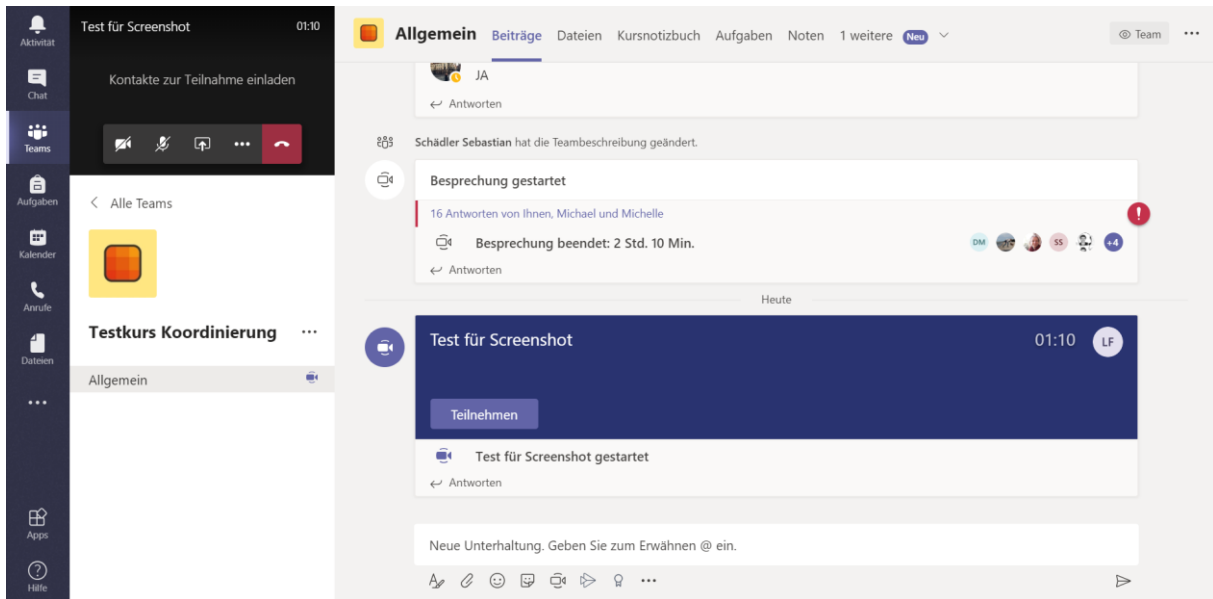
Aktivität
Chat
Teams
Aufgaben
Kalender
Anrufe
Dateien
...
Apps
Hilfe

Test für Screenshot 01:10

Kontakte zur Teilnahme einladen

< Alle Teams

Testkurs Koordinierung ...

Allgemein

Allgemein Beiträge Dateien Kursnotizbuch Aufgaben Noten 1 weitere Neu

Team ...

JA
Antworten

Schädler Sebastian hat die Teambeschreibung geändert.

Besprechung gestartet

16 Antworten von Ihnen, Michael und Michelle

Besprechung beendet: 2 Std. 10 Min.

DM SS +4

Antworten

Heute

Test für Screenshot 01:10 LF

Teilnehmen

Test für Screenshot gestartet

Antworten

Neue Unterhaltung. Geben Sie zum Erwähnen @ ein.